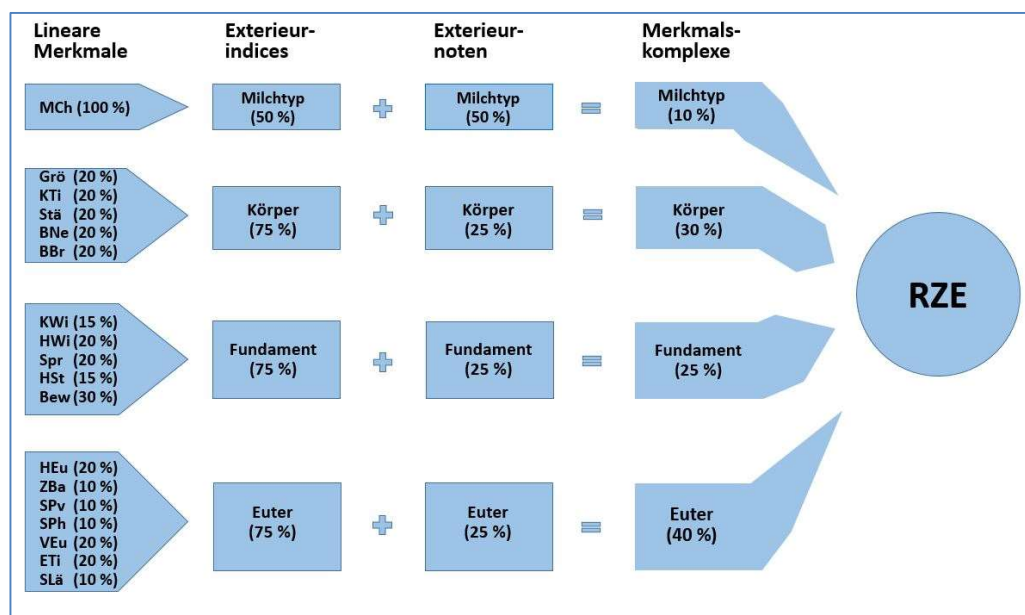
Lineare Merkmale

Exterieur-indices

Exterieur-noten

Merkmals-komplexe

MCh (100 %)

Milchtyp (50 %)

+

Milchtyp (50 %)

=

Milchtyp (10 %)

Grö (20 %)
KTi (20 %)
Stä (20 %)
BNe (20 %)
BBr (20 %)

Körper (75 %)

+

Körper (25 %)

=

Körper (30 %)

RZE

KWi (15 %)
HWi (20 %)
Spr (20 %)
HSt (15 %)
Bew (30 %)

Fundament (75 %)

+

Fundament (25 %)

=

Fundament (25 %)

HEu (20 %)
ZBa (10 %)
SPv (10 %)
SPh (10 %)
VEu (20 %)
ETi (20 %)
SLä (10 %)

Euter (75 %)

+

Euter (25 %)

=

Euter (40 %)